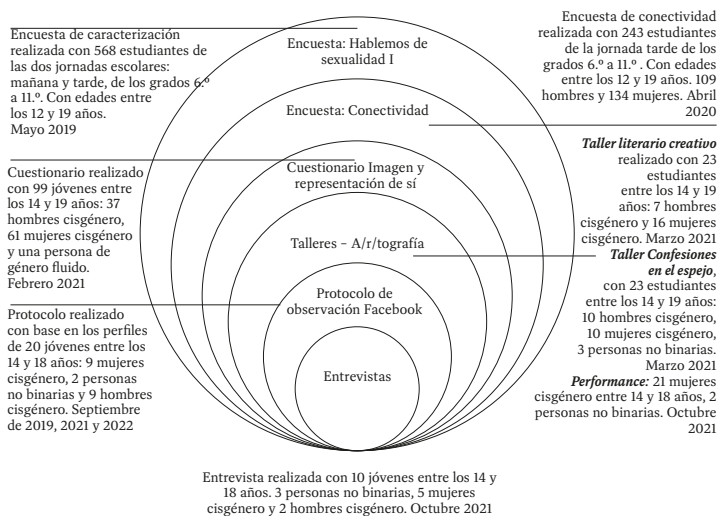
Encuesta de caracterización realizada con 568 estudiantes de las dos jornadas escolares: mañana y tarde, de los grados 6.º a 11.º. Con edades entre los 12 y 19 años. Mayo 2019

Cuestionario realizado con 99 jóvenes entre los 14 y 19 años: 37 hombres cisgénero, 61 mujeres cisgénero y una persona de género fluido. Febrero 2021

Protocolo realizado con base en los perfiles de 20 jóvenes entre los 14 y 18 años: 9 mujeres cisgénero, 2 personas no binarias y 9 hombres cisgénero. Septiembre de 2019, 2021 y 2022

Encuesta: Hablemos de sexualidad I

Encuesta: Conectividad

Cuestionario Imagen y representación de sí

Talleres – A/r/tografía

Protocolo de observación Facebook

Entrevistas

Encuesta de conectividad realizada con 243 estudiantes de la jornada tarde de los grados 6.º a 11.º . Con edades entre los 12 y 19 años. 109 hombres y 134 mujeres. Abril 2020

*Taller literario creativo* realizado con 23 estudiantes entre los 14 y 19 años: 7 hombres cisgénero y 16 mujeres cisgénero. Marzo 2021
*Taller Confesiones en el espejo*, con 23 estudiantes entre los 14 y 19 años: 10 hombres cisgénero, 10 mujeres cisgénero, 3 personas no binarias. Marzo 2021
*Performance:* 21 mujeres cisgénero entre 14 y 18 años, 2 personas no binarias. Octubre 2021

Entrevista realizada con 10 jóvenes entre los 14 y 18 años. 3 personas no binarias, 5 mujeres cisgénero y 2 hombres cisgénero. Octubre 2021